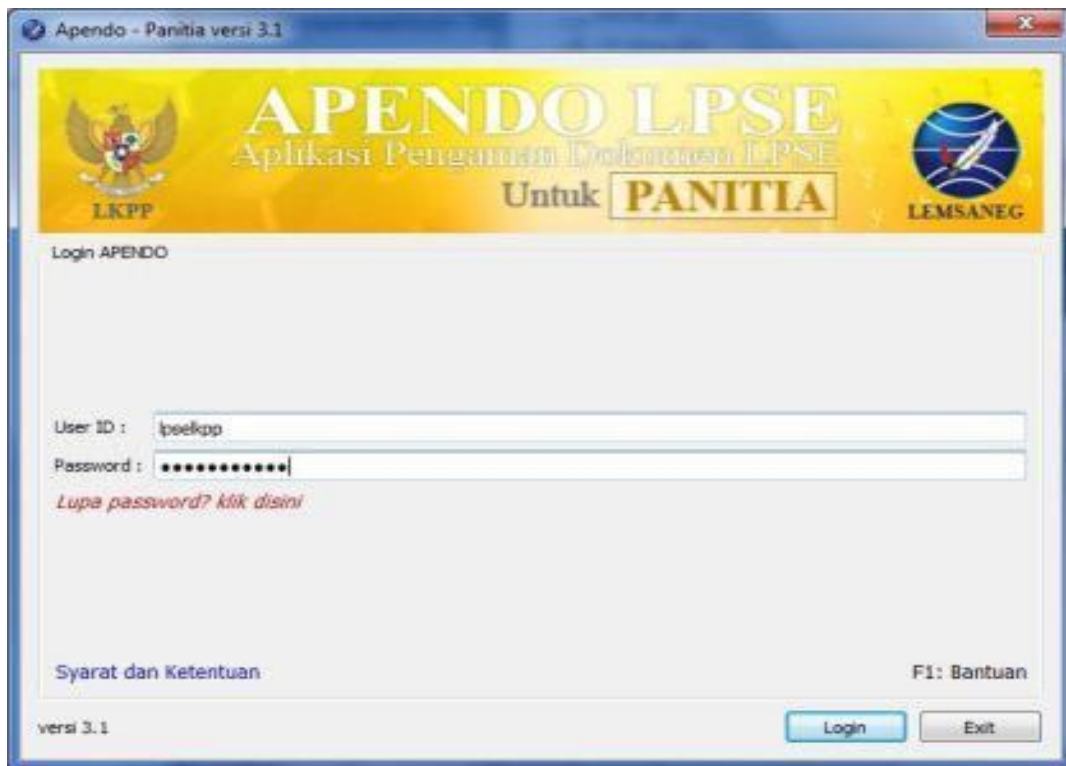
Apendo - Panitia versi 3.1

LKPP

APENDO LPSE
Aplikasi Pengaman Dokumen LPSE
Untuk PANITIA

LEMSANEG

Login APENDO

User ID : lpselkpp
Password : ••••••••••••

Lupa password? klik disini

Syarat dan Ketentuan

F1: Bantuan

versi 3.1

Login

Exit